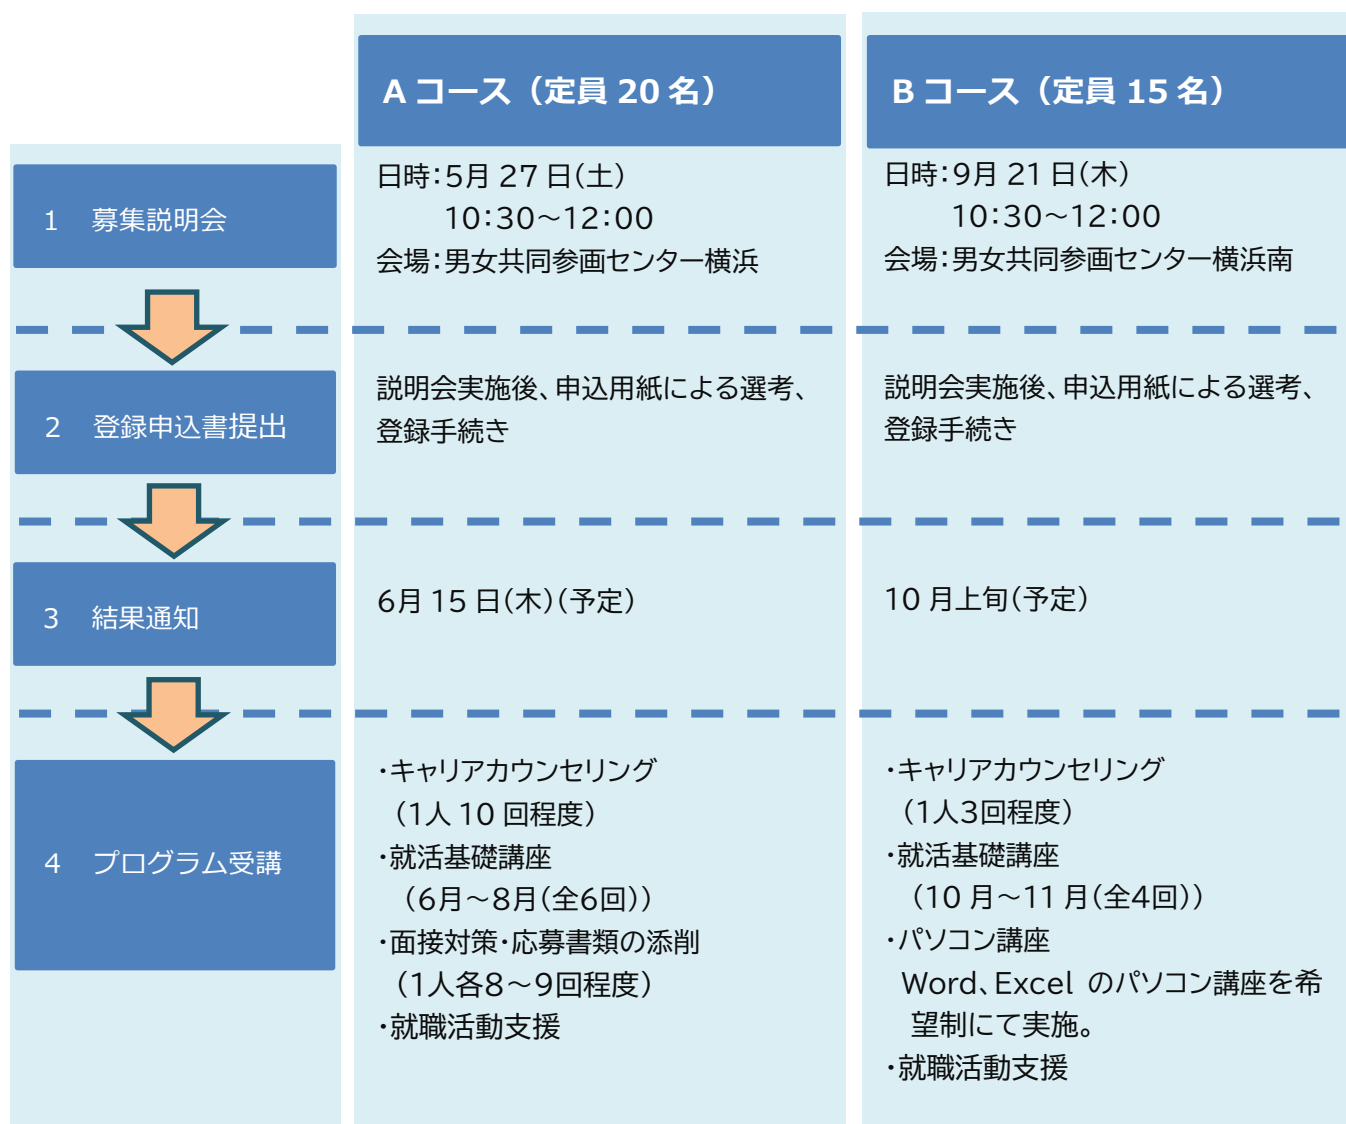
| | A コース（定員 20 名） | B コース（定員 15 名） |
|---|---|---|
| 1　募集説明会 | 日時:5月 27 日(土) 10:30～12:00 会場:男女共同参画センター横浜 | 日時:9月 21 日(木) 10:30～12:00 会場:男女共同参画センター横浜南 |
| 2　登録申込書提出 | 説明会実施後、申込用紙による選考、登録手続き | 説明会実施後、申込用紙による選考、登録手続き |
| 3　結果通知 | 6月 15 日(木)(予定) | 10 月上旬(予定) |
| 4　プログラム受講 | ・キャリアカウンセリング （1人 10 回程度） ・就活基礎講座 （6月～8月(全6回)） ・面接対策・応募書類の添削 （1人各8～9回程度） ・就職活動支援 | ・キャリアカウンセリング （1人3回程度） ・就活基礎講座 （10 月～11 月(全4回)） ・パソコン講座 Word、Excel のパソコン講座を希望制にて実施。 ・就職活動支援 |